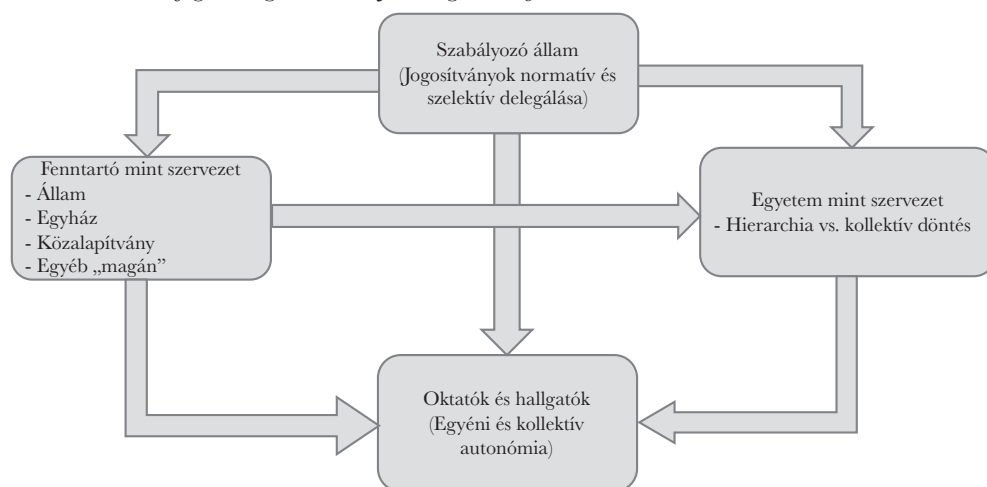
Szabályozó állam
(Jogosítványok normatív és szelektív delegálása)

Fenntartó mint szervezet
- Állam
- Egyház
- Közalapítvány
- Egyéb „magán”

Egyetem mint szervezet
- Hierarchia vs. kollektív döntés

Oktatók és hallgatók
(Egyéni és kollektív autonómia)